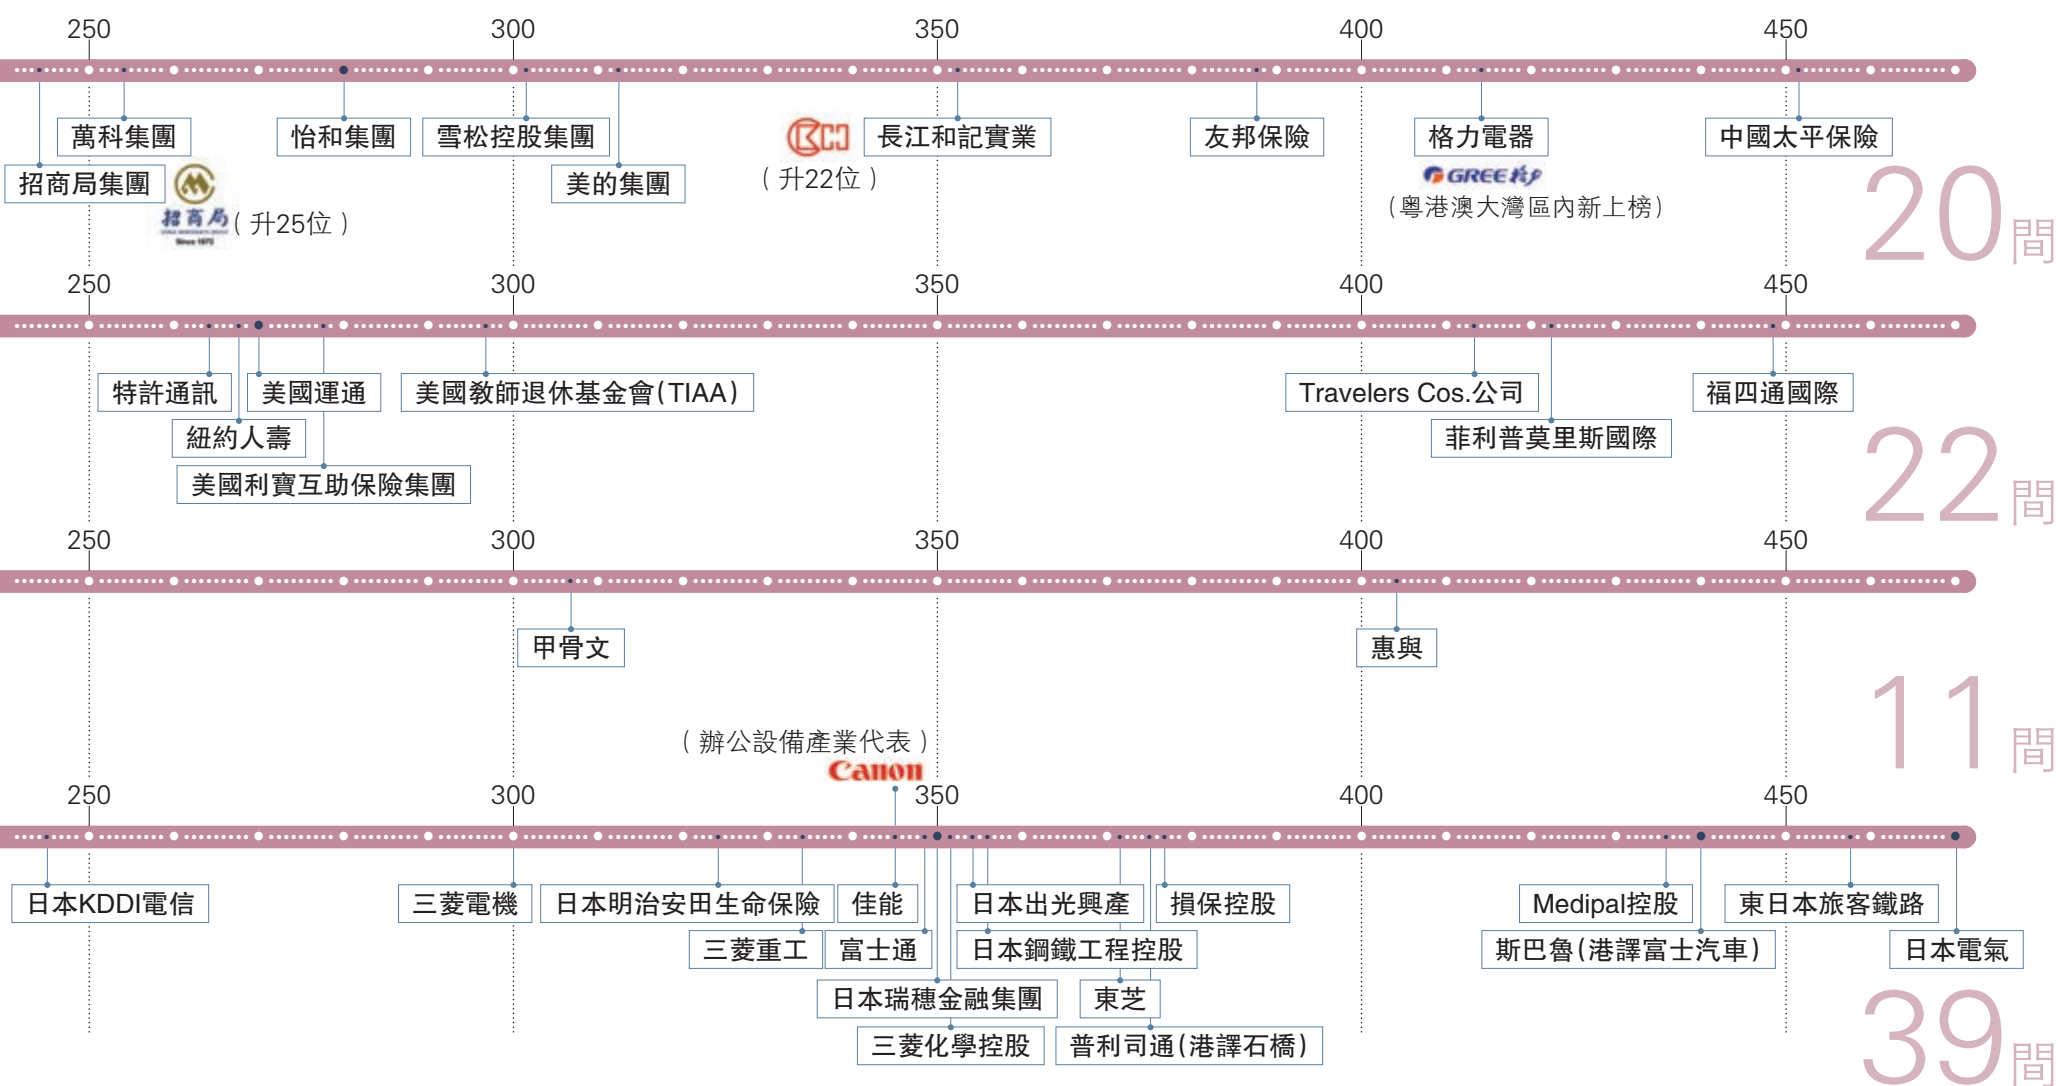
250 300 350 400 450

萬科集團
招商局集團
招商局 (升25位)
怡和集團
雪松控股集團
美的集團
(升22位)
長江和記實業
友邦保險
格力電器
GREE 格力
(粵港澳大灣區內新上榜)
中國太平保險

20間

250 300 350 400 450

特許通訊
美國運通
紐約人壽
美國利寶互助保險集團
美國教師退休基金會(TIAA)
Travelers Cos.公司
菲利普莫里斯國際
福四通國際

22間

250 300 350 400 450

甲骨文
惠與

11間

(辦公設備產業代表)
Canon

250 300 350 400 450

日本KDDI電信
三菱電機
日本明治安田生命保險
佳能
三菱重工
富士通
日本瑞穗金融集團
三菱化學控股
日本出光興產
損保控股
日本鋼鐵工程控股
東芝
普利司通(港譯石橋)
Medipal控股
東日本旅客鐵路
斯巴魯(港譯富士汽車)
日本電氣

39間